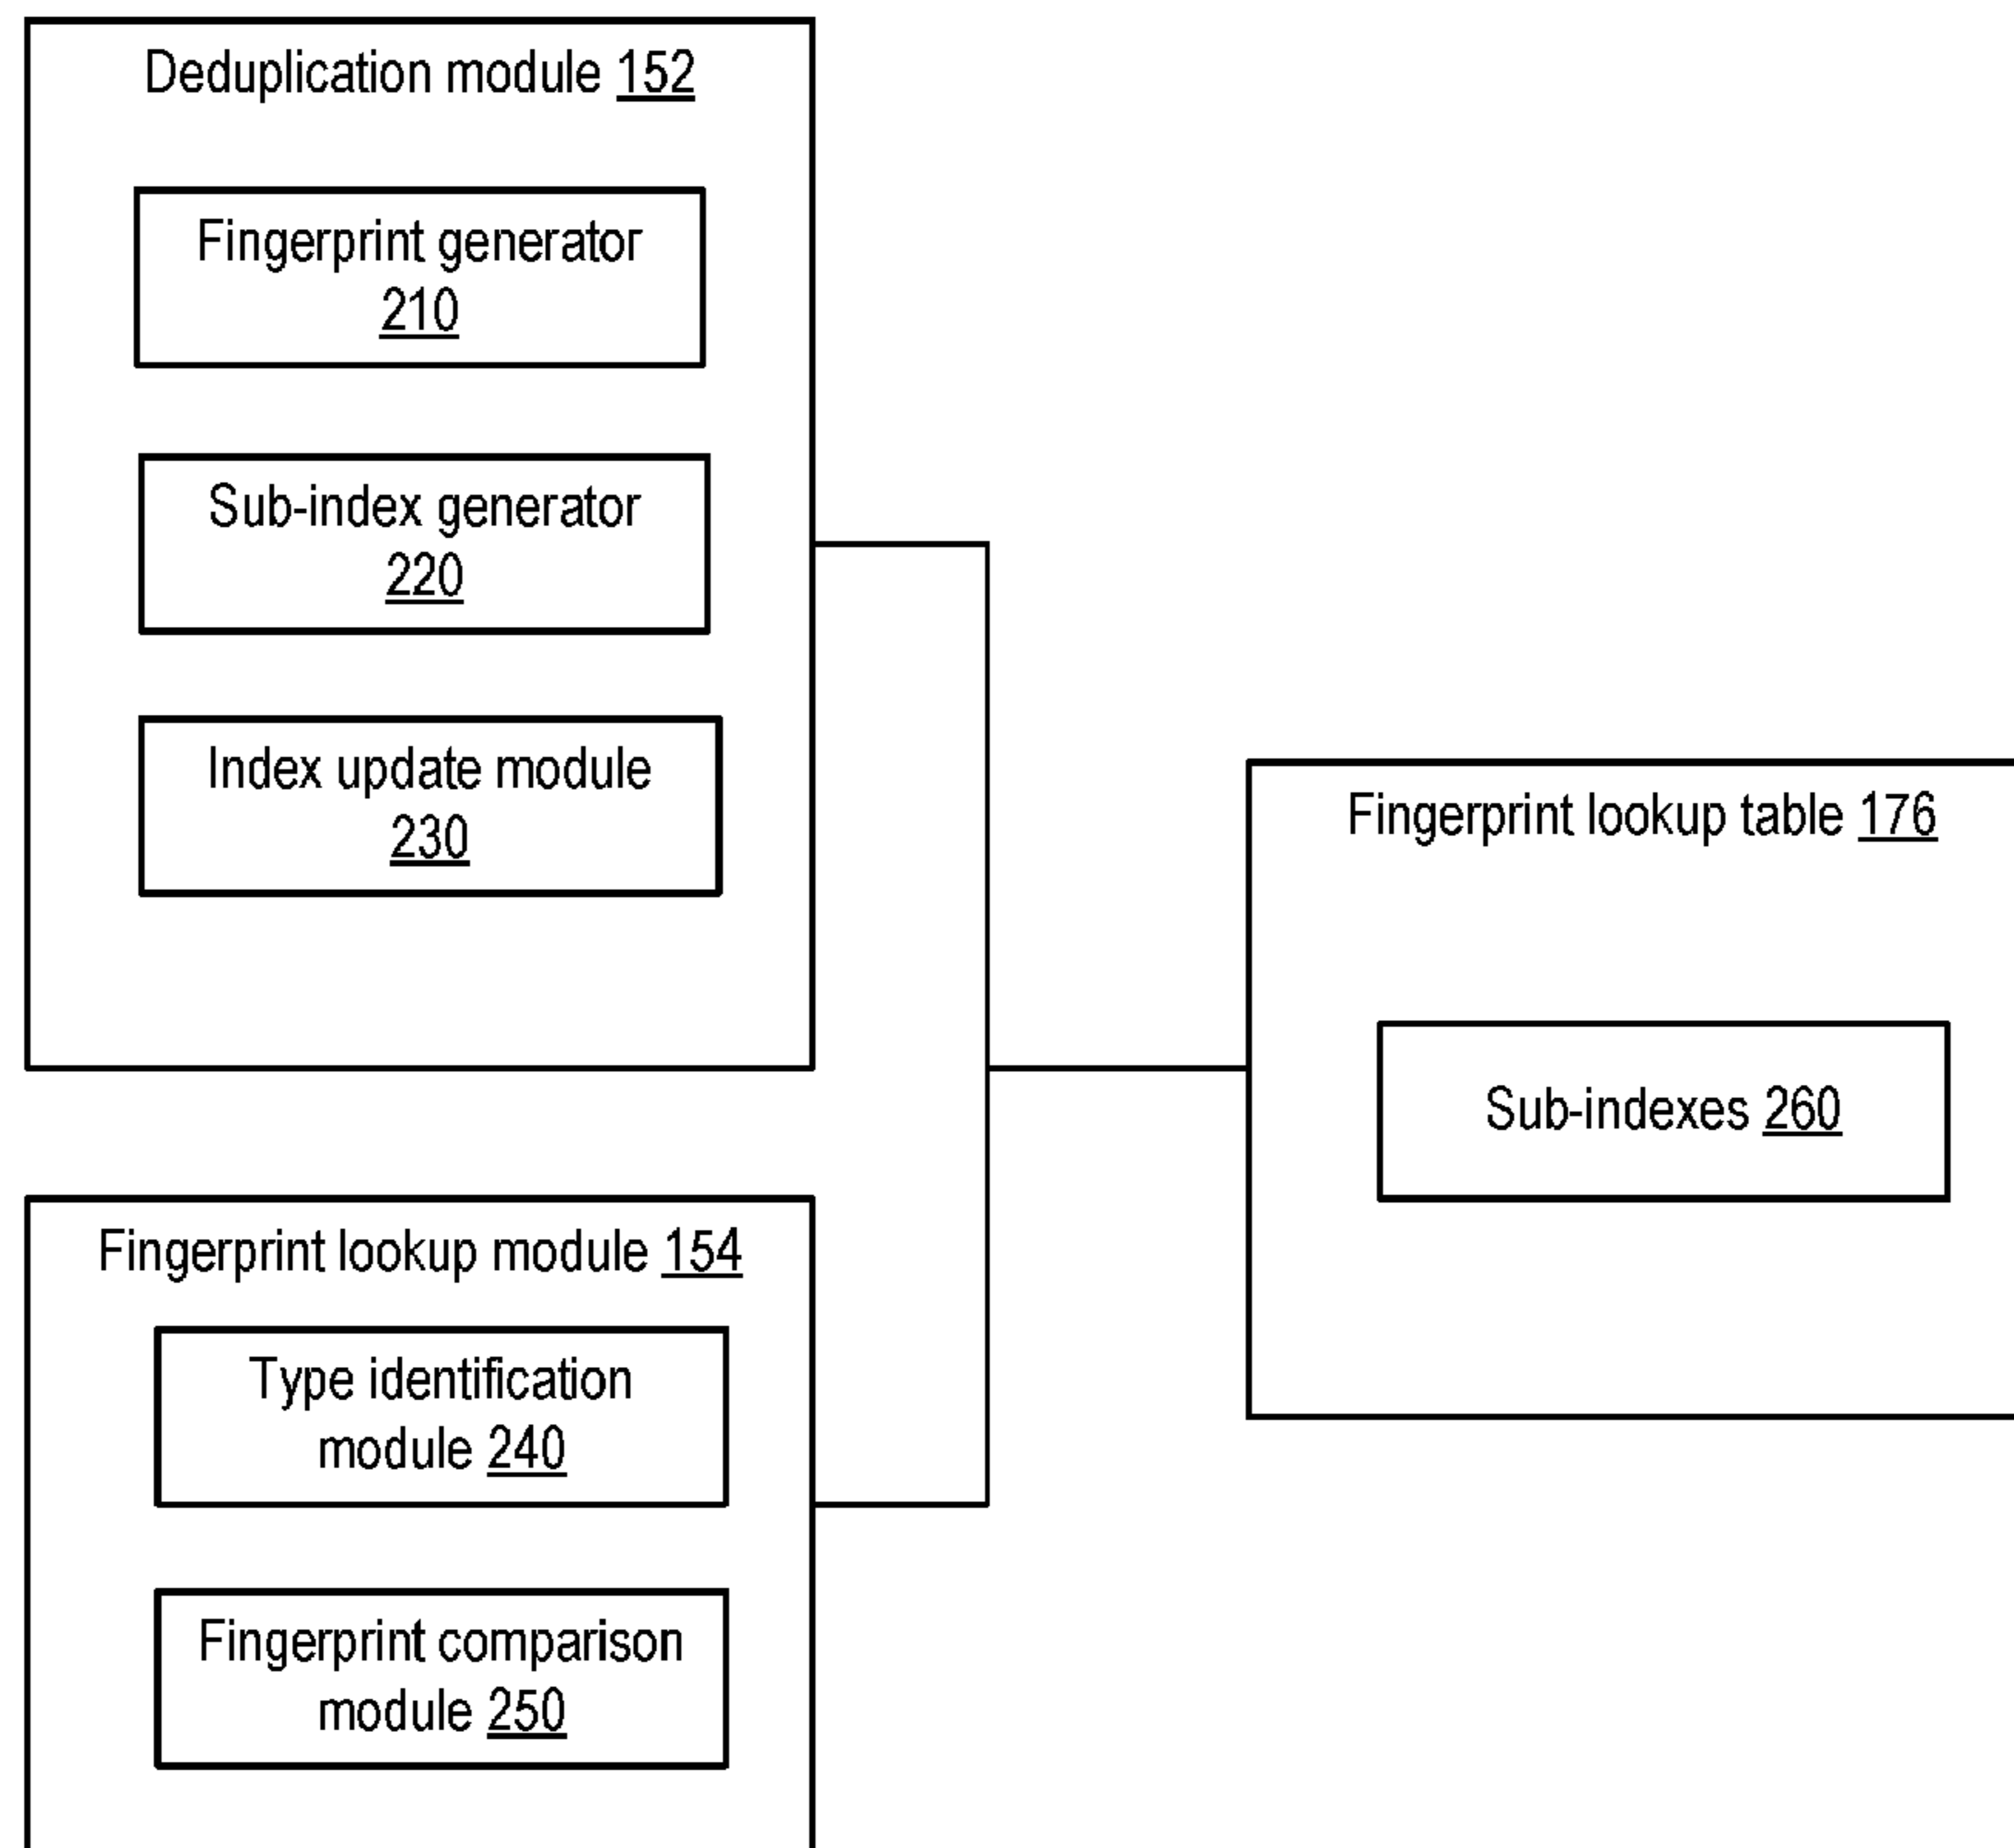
Deduplication module 152

Fingerprint generator 210

Sub-index generator 220

Index update module 230

Fingerprint lookup table 176

Sub-indexes 260

Fingerprint lookup module 154

Type identification module 240

Fingerprint comparison module 250